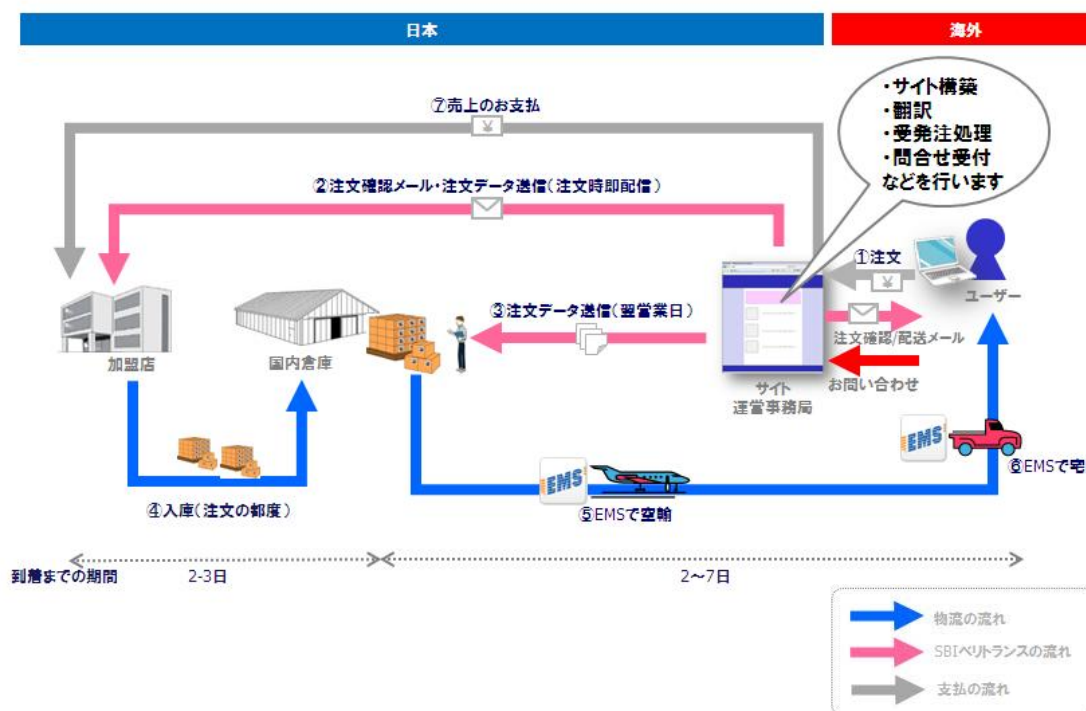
日本

海外

・サイト構築
・翻訳
・受発注処理
・問合せ受付
などを行います

⑦売上のお支払

¥

②注文確認メール・注文データ送信（注文時即配信）

①注文

¥

ユーザー

③注文データ送信（翌営業日）

注文確認/配送メール

お問い合わせ

加盟店

国内倉庫

サイト
運営事務局

EMS

⑥EMSで宅

EMS

④入庫（注文の都度）

⑤EMSで空輸

到着までの期間

2-3日

2~7日

物流の流れ

SBIベリトランスの流れ

支払の流れ